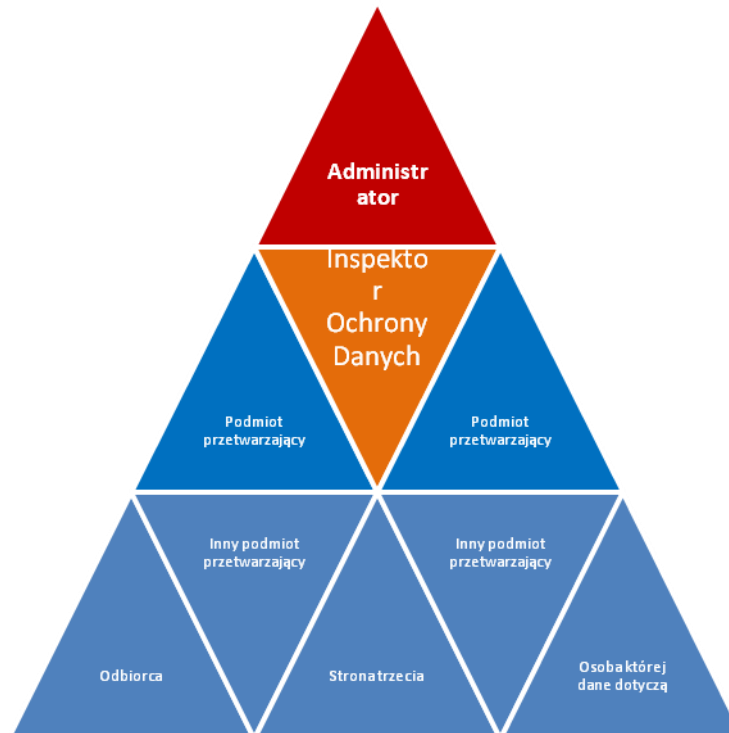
Administr ator

Inspekto r Ochrony Danych

Podmiot przetwarzający

Podmiot przetwarzający

Inny podmiot przetwarzający

Inny podmiot przetwarzający

Odbiorca

Strona trzecia

Osoba której dane dotyczą